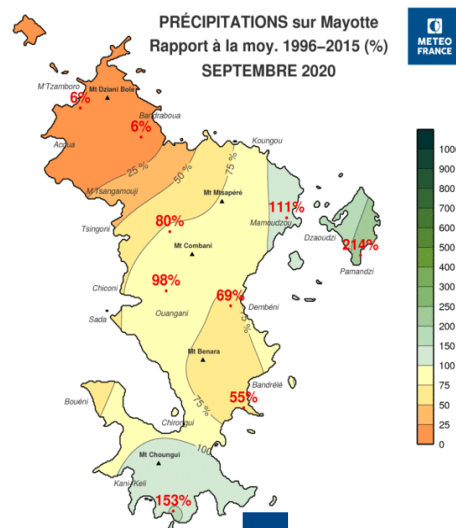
PRÉCIPITATIONS sur Mayotte
Rapport à la moy. 1996–2015 (%)
SEPTEMBRE 2020

METEO FRANCE

M'Tzamboro
Mt Dziani Bolé
6%
Bandraboua
6%
Acoua
25
50
75
M'Tsangamouji
Koungou
Mt Mtsapéré
111%
Mamoudzou
Tsingoni
80%
Dzaoudzi
214%
Pamandzi
Mt Combani
98%
Chiconi
69%
Dembéni
Sada
Ouangani
Mt Benara
55%
Bandrélé
Bouéni
75
Chirongui
100
Mt Choungui
Kani-Kéli
153%

1000
900
800
700
600
500
400
300
250
200
150
100
75
50
25
0